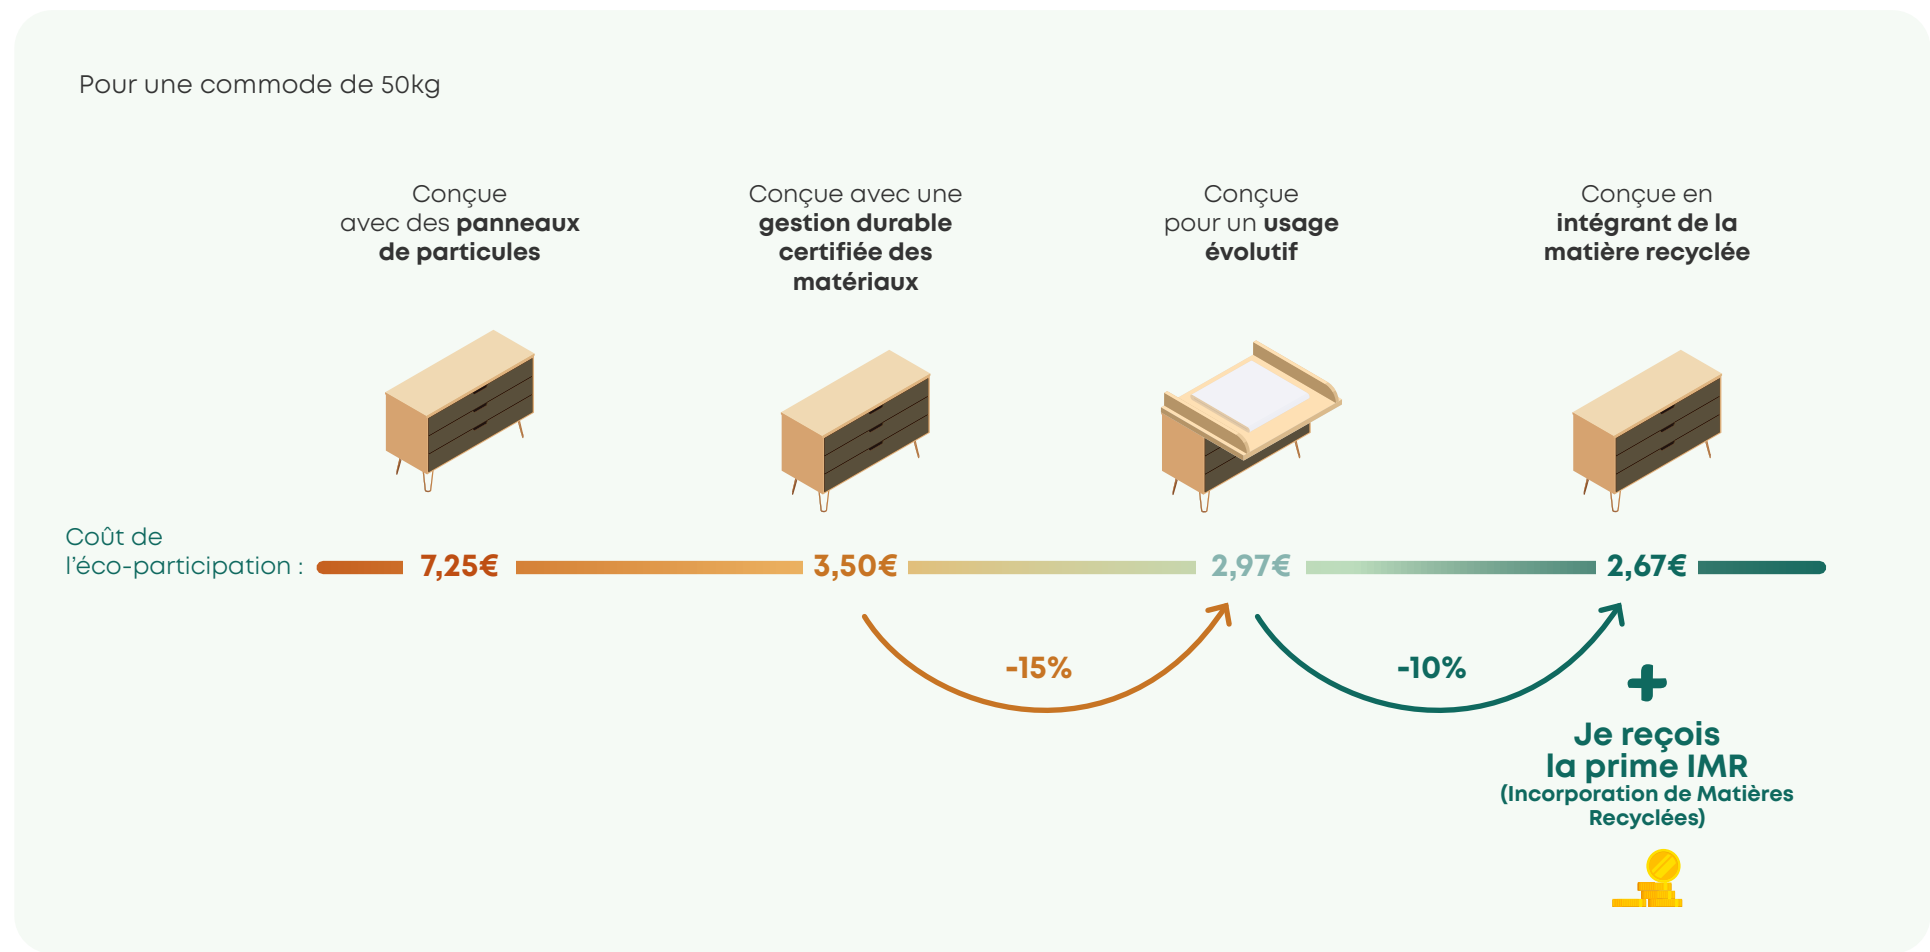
Pour une commode de 50kg

Conçue avec des **panneaux de particules**

Conçue avec une **gestion durable certifiée des matériaux**

Conçue pour un **usage évolutif**

Conçue en **intégrant de la matière recyclée**

Coût de l'éco-participation :

7,25€

3,50€

2,97€

2,67€

-15%

-10%

+

Je reçois la prime IMR
(Incorporation de Matières Recyclées)